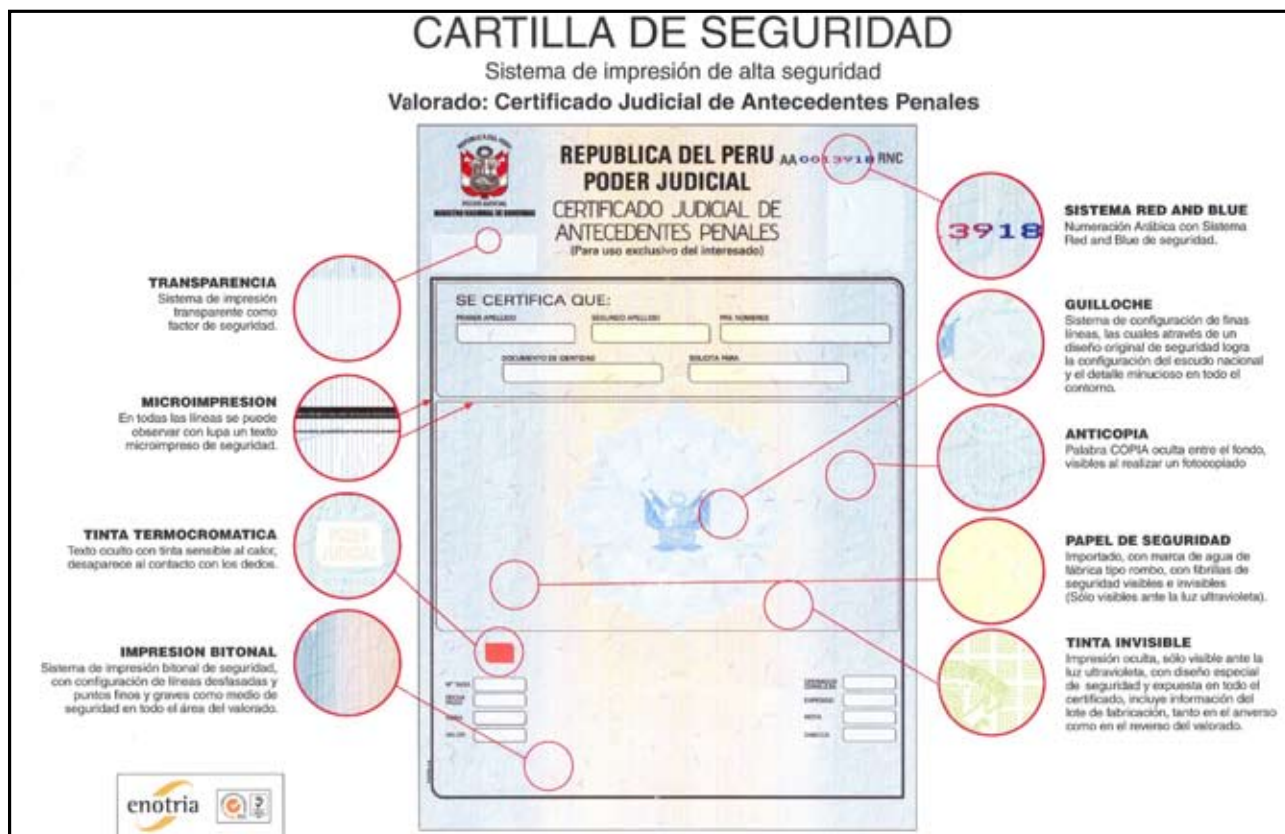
CARTILLA DE SEGURIDAD

Sistema de impresión de alta seguridad

Valorado: Certificado Judicial de Antecedentes Penales

PODER JUDICIAL
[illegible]

REPUBLICA DEL PERU AA 0013918 RNC
PODER JUDICIAL
CERTIFICADO JUDICIAL DE ANTECEDENTES PENALES
(Para uso exclusivo del interesado)

SE CERTIFICA QUE:
PRIMER APELLIDO
SEGUNDO APELLIDO
PRE NOMBRES
DOCUMENTO DE IDENTIDAD
SOLICITA PARA

Nº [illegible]
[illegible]
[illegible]
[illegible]
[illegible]
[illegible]
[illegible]
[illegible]

3918

SISTEMA RED AND BLUE
Numeración Arábica con Sistema Red and Blue de seguridad.

TRANSPARENCIA
Sistema de impresión transparente como factor de seguridad.

GUILLOCHE
Sistema de configuración de finas líneas, las cuales através de un diseño original de seguridad logra la configuración del escudo nacional y el detalle minucioso en todo el contorno.

MICROIMPRESION
En todas las líneas se puede observar con lupa un texto microimpreso de seguridad.

ANTICOPIA
Palabra COPIA oculta entre el fondo, visibles al realizar un fotocopiado

TINTA TERMOCROMATICA
Texto oculto con tinta sensible al calor, desaparece al contacto con los dedos.

PODER JUDICIAL

PAPEL DE SEGURIDAD
Importado, con marca de agua de fábrica tipo rombo, con fibrillas de seguridad visibles e invisibles (Sólo visibles ante la luz ultravioleta).

IMPRESION BITONAL
Sistema de impresión bitonal de seguridad, con configuración de líneas desfasadas y puntos finos y graves como medio de seguridad en todo el área del valorado.

TINTA INVISIBLE
Impresión oculta, sólo visible ante la luz ultravioleta, con diseño especial de seguridad y expuesta en todo el certificado, incluye información del lote de fabricación, tanto en el anverso como en el reverso del valorado.

enotria